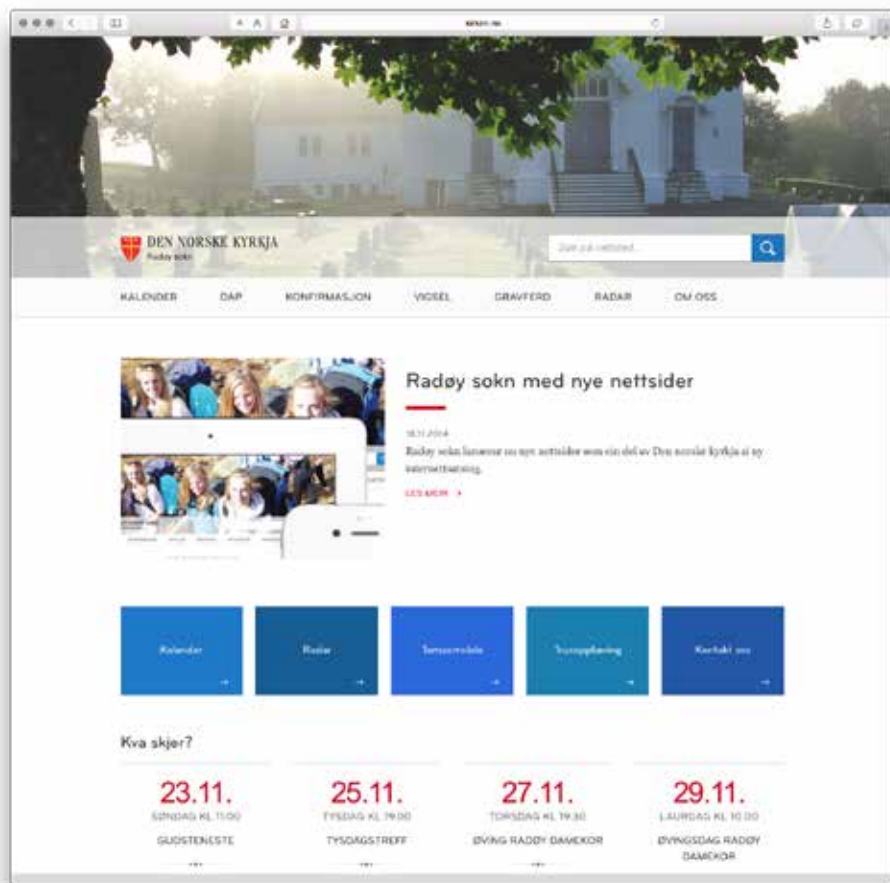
DEN NORSKE KYRKJA
Radøy sokn

Søk på nettstad

KALENDER DÅP KONFIRMASJON VIGSEL GRAVFERD RADAR OM OSS

Radøy sokn med nye nettsider

18.11.2014
Radøy sokn lanserar no nye nettsider som ein del av Den norske kyrkja si ny internettsatsing.

LES MEIR

Kalender
Radar
Temaområde
Trusopplæring
Kontakt oss

Kva skjer?

23.11.
SØNDAG KL 11:00
GUDSTENESTE

25.11.
TYSDAG KL 19:00
TYSDAGSTREFF

27.11.
TORSDAG KL 19:30
ØVING RADØY DAMEKOR

29.11.
LAURDAG KL 10:00
ØVINGSDAG RADØY DAMEKOR